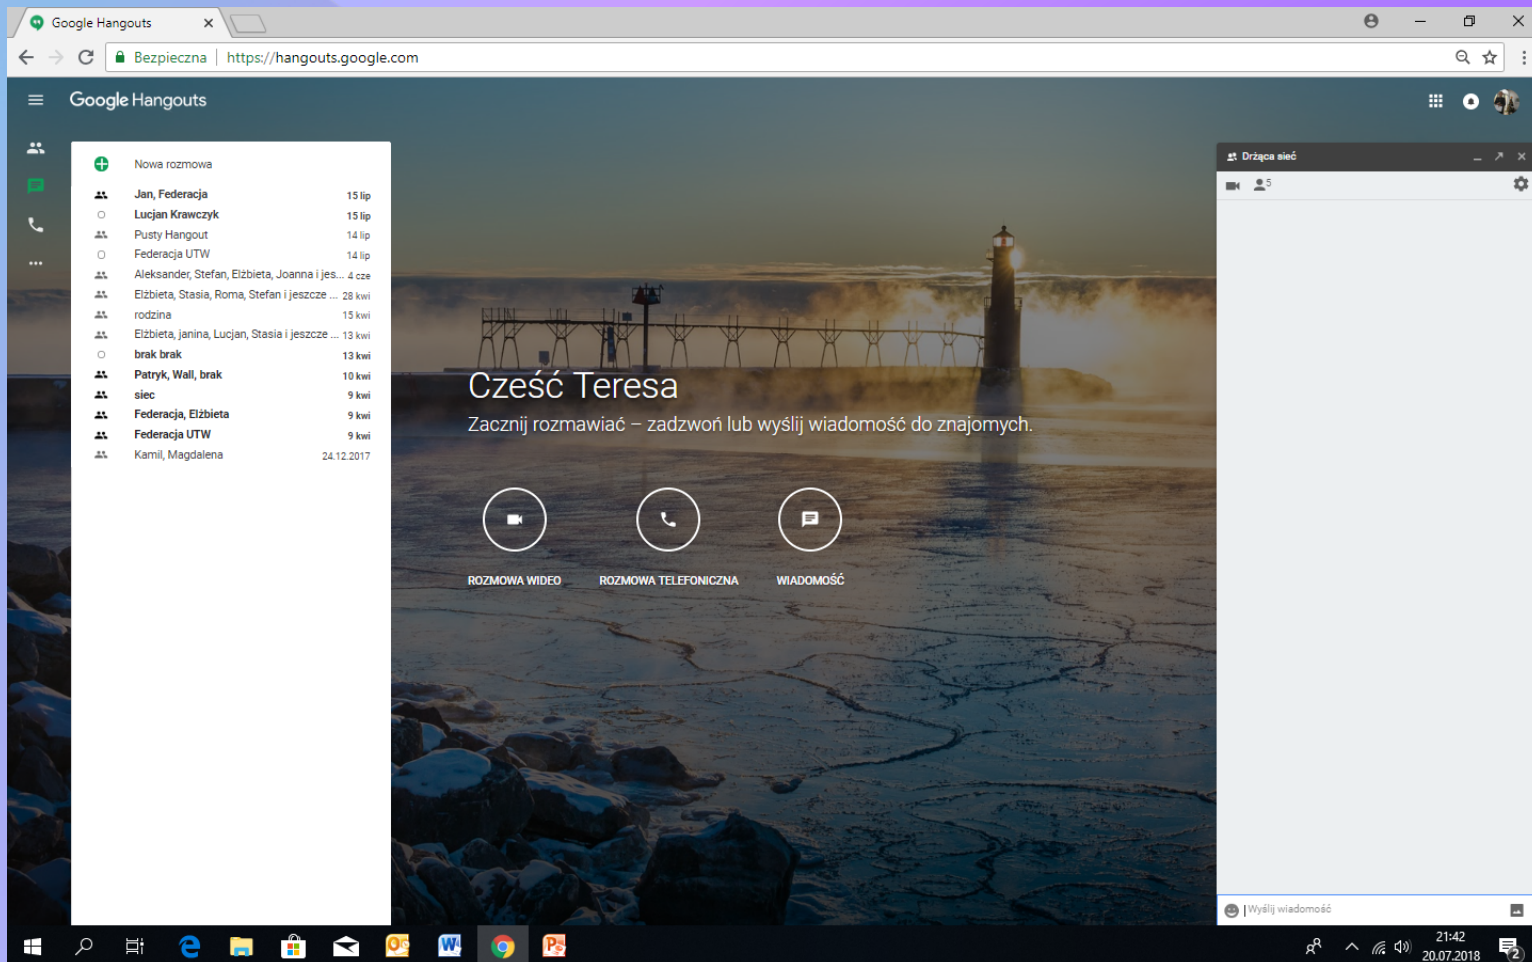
Google Hangouts

Bezpieczna | https://hangouts.google.com

Google Hangouts

Nowa rozmowa

| | |
|---|---|
| Jan, Federacja | 15 lip |
| Lucjan Krawczyk | 15 lip |
| Pusty Hangout | 14 lip |
| Federacja UTW | 14 lip |
| Aleksander, Stefan, Elżbieta, Joanna i jes... | 4 cze |
| Elżbieta, Stasia, Roma, Stefan i jeszcze ... | 28 kwi |
| rodzina | 15 kwi |
| Elżbieta, janina, Lucjan, Stasia i jeszcze ... | 13 kwi |
| brak brak | 13 kwi |
| Patryk, Wall, brak | 10 kwi |
| siec | 9 kwi |
| Federacja, Elżbieta | 9 kwi |
| Federacja UTW | 9 kwi |
| Kamil, Magdalena | 24.12.2017 |

Cześć Teresa

Zacznij rozmawiać – zadzwoń lub wyślij wiadomość do znajomych.

ROZMOWA WIDEO
ROZMOWA TELEFONICZNA
WIADOMOŚĆ

Drżąca sieć

5

Wyślij wiadomość

21:42
20.07.2018
2